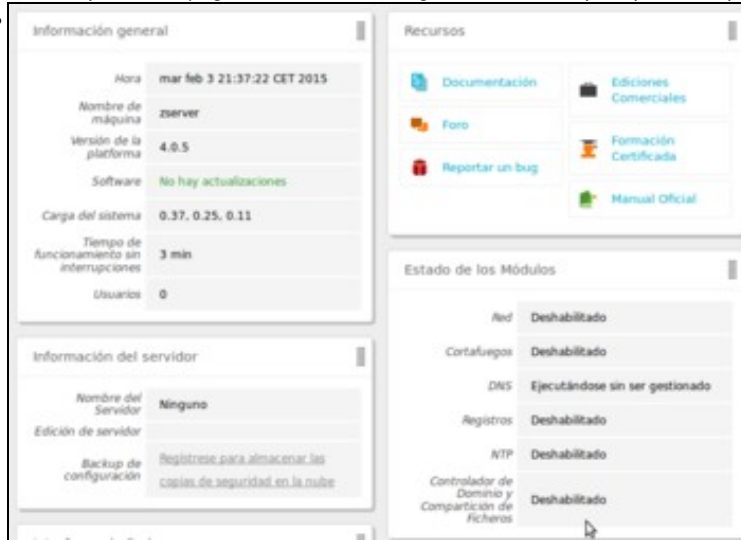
Información general

| | |
|---|---|
| Hora | mar feb 3 21:37:22 CET 2015 |
| Nombre de máquina | zserver |
| Versión de la plataforma | 4.0.5 |
| Software | No hay actualizaciones |
| Carga del sistema | 0.37, 0.25, 0.11 |
| Tiempo de funcionamiento sin interrupciones | 3 min |
| Usuarios | 0 |

Información del servidor

| | |
|---|---|
| Nombre del Servidor | Ninguno |
| Edición de servidor | |
| Backup de configuración | Regístrese para almacenar las copias de seguridad en la nube |

Recursos

Documentación
Foro
Reportar un bug
Ediciones Comerciales
Formación Certificada
Manual Oficial

Estado de los Módulos

| | |
|---|---|
| Red | Deshabilitado |
| Cortafuegos | Deshabilitado |
| DNS | Ejecutándose sin ser gestionado |
| Registros | Deshabilitado |
| NTP | Deshabilitado |
| Controlador de Dominio y Compartición de Ficheros | Deshabilitado |